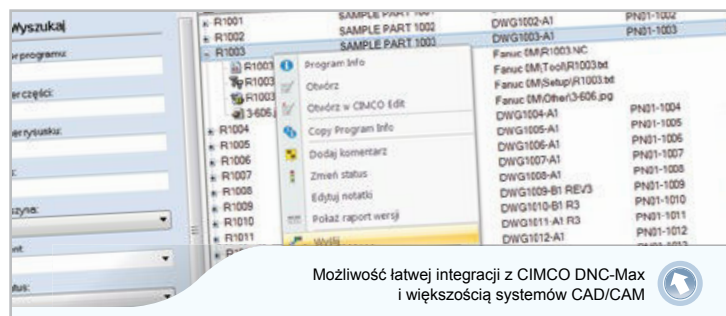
Wyszukaj
r programu:
r części:
r rysunku:
:
zyna:
nt:
tus:

R1001 SAMPLE PART 1001
R1002 SAMPLE PART 1002 DWG1002-A1 PN01-1002
R1003 SAMPLE PART 1003 DWG1003-A1 PN01-1003
R1003 Fanuc 0M\R1003.NC
R1003 Fanuc 0M\Tool\R1003.txt
R1003 Fanuc 0M\Setup\R1003.txt
3-606.j Fanuc 0M\Other\3-606.jpg
R1004 DWG1004-A1 PN01-1004
R1005 DWG1005-A1 PN01-1005
R1006 DWG1006-A1 PN01-1006
R1007 DWG1007-A1 PN01-1007
R1008 DWG1008-A1 PN01-1008
R1009 DWG1009-B1 REV3 PN01-1009
R1010 DWG1010-B1 R3 PN01-1010
R1011 DWG1011-A1 R3 PN01-1011
DWG1012-A1 PN01-1012

Program Info
Otwórz
Otwórz w CIMCO Edit
Copy Program Info
Dodaj komentarz
Zmień status
Edytuj notatki
Pokaż raport wersji
Wytnij

Możliwość łatwej integracji z CIMCO DNC-Max i większością systemów CAD/CAM